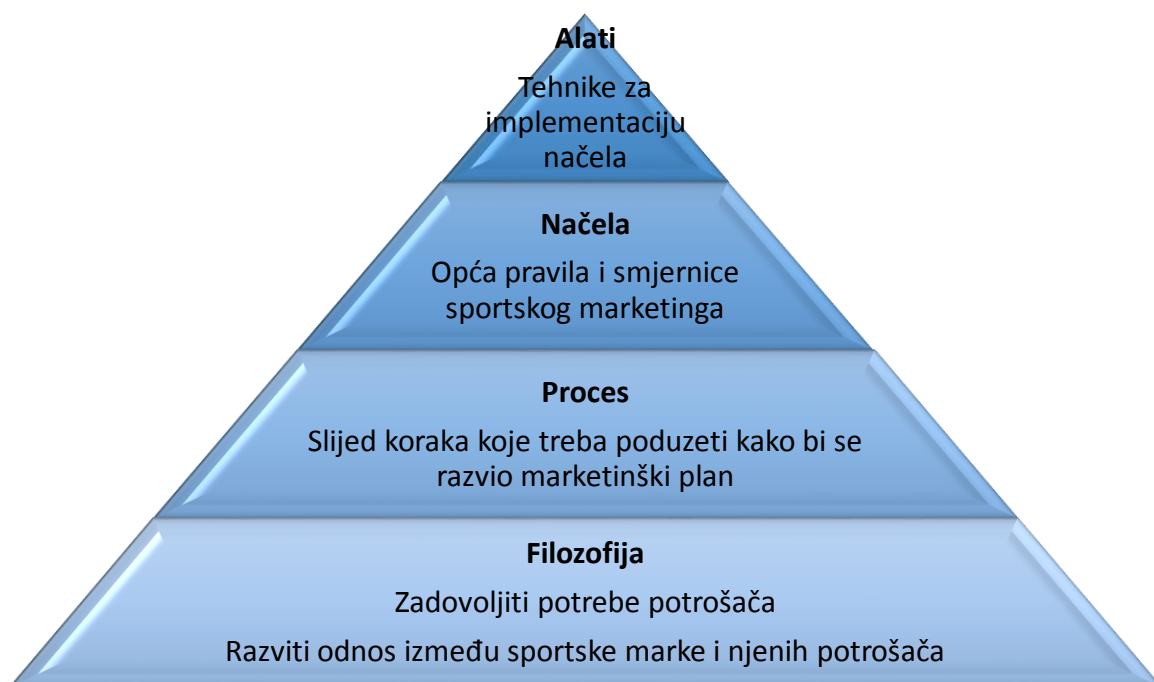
Alati

Tehnike za implementaciju načela

Načela

Opća pravila i smjernice sportskog marketinga

Proces

Slijed koraka koje treba poduzeti kako bi se razvio marketinški plan

Filozofija

Zadovoljiti potrebe potrošača

Razviti odnos između sportske marke i njenih potrošača